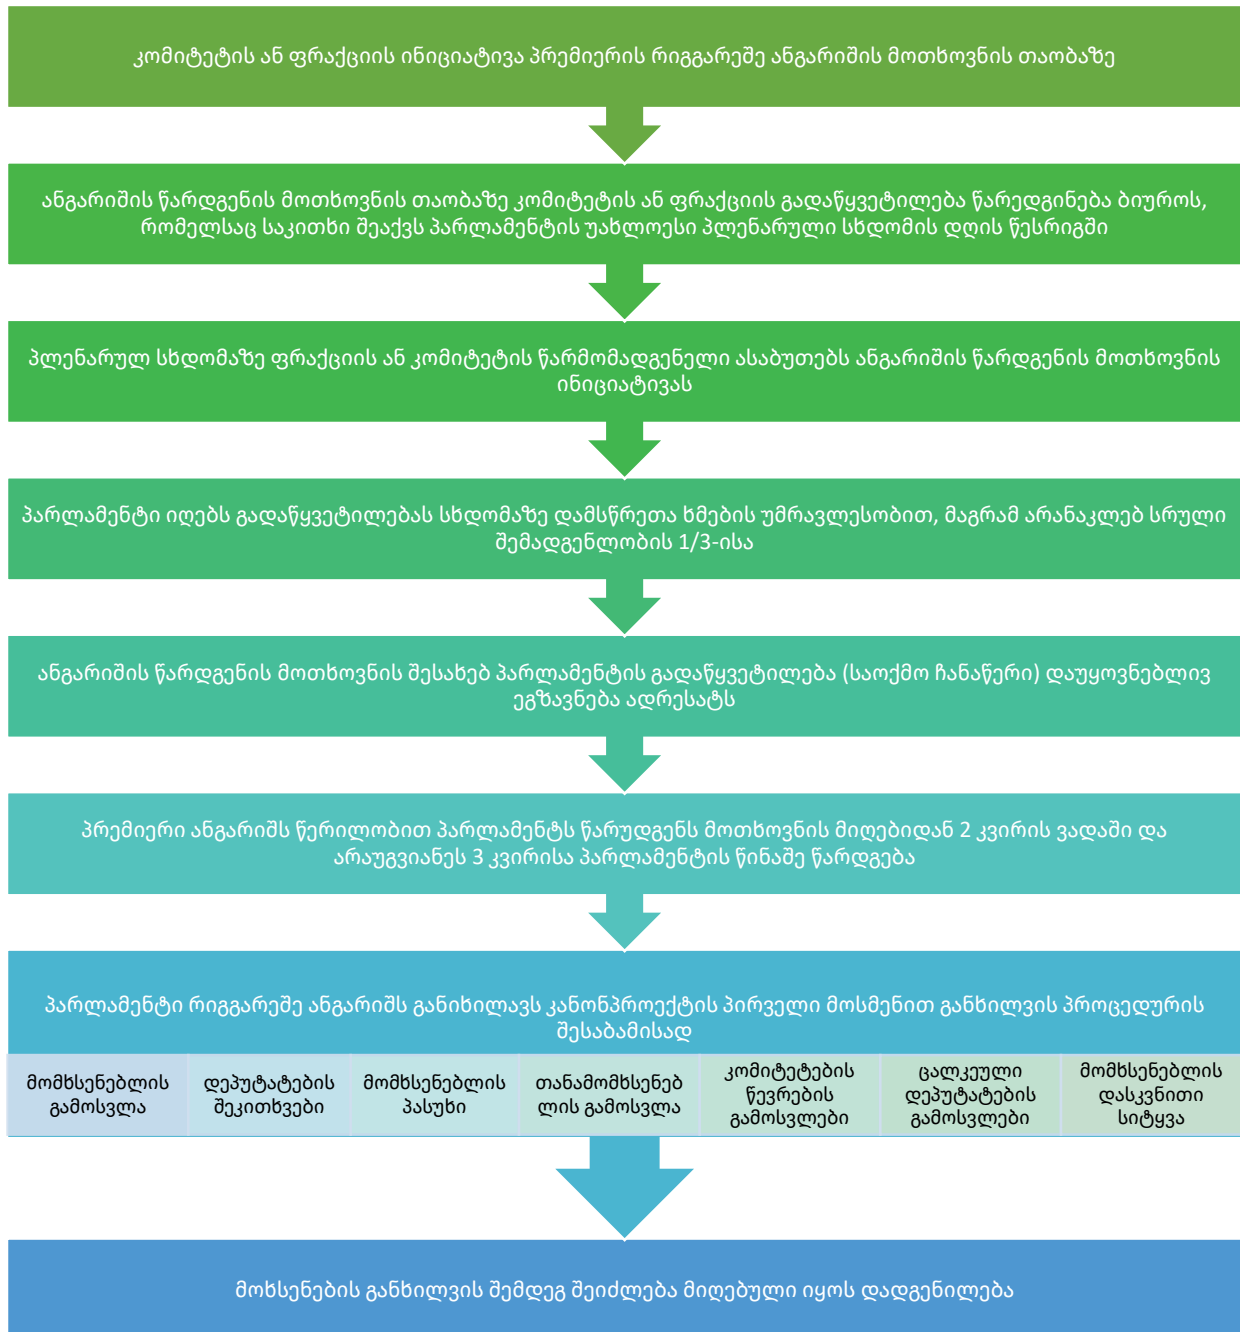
კომიტეტის ან ფრაქციის ინიციატივა პრემიერის რიგგარეშე ანგარიშის მოთხოვნის თაობაზე

ანგარიშის წარდგენის მოთხოვნის თაობაზე კომიტეტის ან ფრაქციის გადაწყვეტილება წარედგინება ბიუროს, რომელსაც საკითხი შეაქვს პარლამენტის უახლოესი პლენარული სხდომის დღის წესრიგში

პლენარულ სხდომაზე ფრაქციის ან კომიტეტის წარმომადგენელი ასაბუთებს ანგარიშის წარდგენის მოთხოვნის ინიციატივას

პარლამენტი იღებს გადაწყვეტილებას სხდომაზე დამსწრეთა ხმების უმრავლესობით, მაგრამ არანაკლებ სრული შემადგენლობის 1/3-ისა

ანგარიშის წარდგენის მოთხოვნის შესახებ პარლამენტის გადაწყვეტილება (საოქმო ჩანაწერი) დაუყოვნებლივ ეგზავნება ადრესატს

პრემიერი ანგარიშს წერილობით პარლამენტს წარუდგენს მოთხოვნის მიღებიდან 2 კვირის ვადაში და არაუგვიანეს 3 კვირისა პარლამენტის წინაშე წარდგება

პარლამენტი რიგგარეშე ანგარიშს განიხილავს კანონპროექტის პირველი მოსმენით განხილვის პროცედურის შესაბამისად

| მომხსენებლის გამოსვლა | დეპუტატების შეკითხვები | მომხსენებლის პასუხი | თანამომხსენებ ლის გამოსვლა | კომიტეტების წევრების გამოსვლები | ცალკეული დეპუტატების გამოსვლები | მომხსენებლის დასკვნითი სიტყვა |
|---|---|---|---|---|---|---|

მოხსენების განხილვის შემდეგ შეიძლება მიღებული იყოს დადგენილება